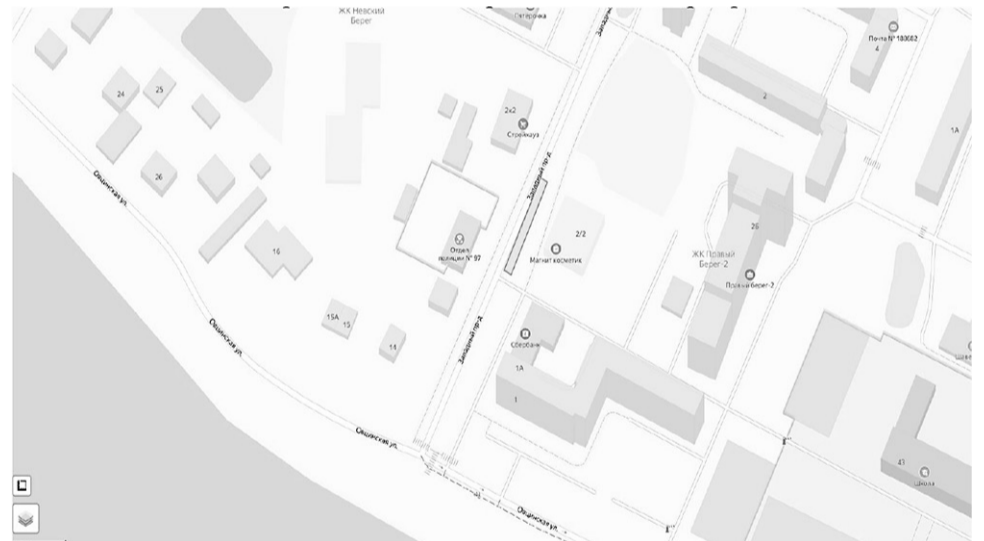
ЖК Невская Берег

Сатерфина

Почта № 188682

4

24

25

2х2

Стройхаус

2

1А

26

Западный пр-д

Охтинская ул.

Отдел полиции № 97

2/2

Магнит косметик

20

ЖК Правый Берег-2

Правый берег-2

16

15А

15

14

Сбербанк

1А

1

Западный пр-д

Охтинская ул.

Охтинская ул.

Охтинская ул.

Школа

43

Школа